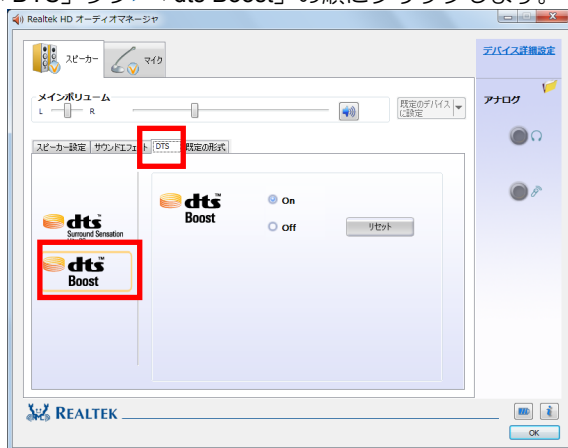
「DTS」タブ→「dts Boost」の順にクリックします。

Realtek HD オーディオマネージャ

スピーカー
マイク

デバイス詳細設定

メインボリューム
L R

既定のデバイスに設定

アナログ

スピーカー設定 サウンドエフェクト DTS 既定の形式

dts Surround Sensation
dts Boost

dts Boost

On
Off

リセット

REALTEK

OK